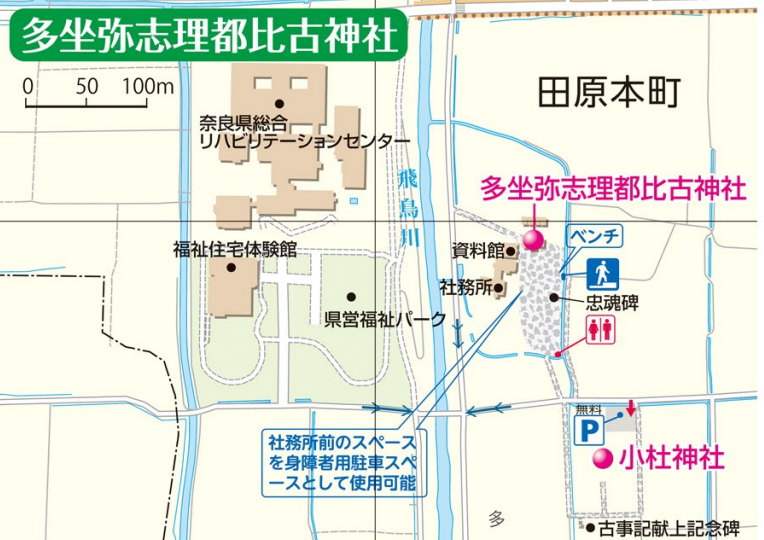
多坐弥志理都比古神社

0 50 100m

田原本町

奈良県総合リハビリテーションセンター

飛鳥川

多坐弥志理都比古神社

ベンチ

資料館

福祉住宅体験館

社務所

忠魂碑

県営福祉パーク

社務所前のスペースを身障者用駐車スペースとして使用可能

無料

P

小杜神社

多

古事記献上記念碑